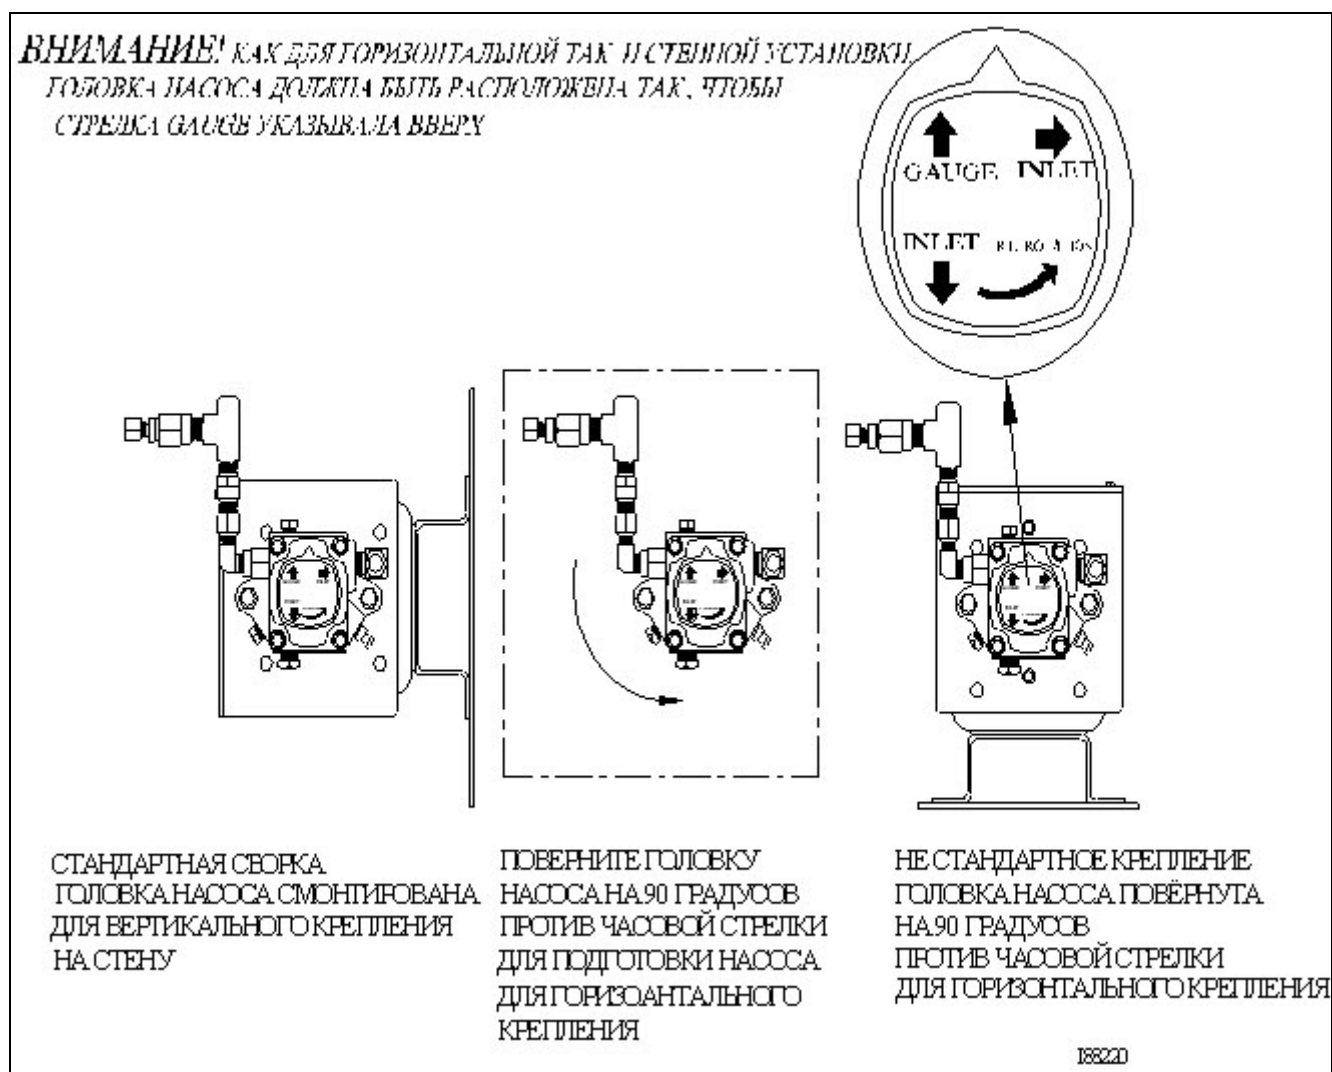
ВНИМАНИЕ! КАК ДЛЯ ГОРИЗОНТАЛЬНОЙ ТАК И СТЕННОЙ УСТАНОВКИ ГОЛОВКА НАСОСА ДОЛЖНА БЫТЬ РАСПОЛОЖЕНА ТАК, ЧТОБЫ СТРЕЛКА GAUGE УКАЗЫВАЛА ВВЕРХ

GAUGE INLET

INLET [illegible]

СТАНДАРТНАЯ СБОРКА
ГОЛОВКА НАСОСА СМОНТИРОВАНА ДЛЯ ВЕРТИКАЛЬНОГО КРЕПЛЕНИЯ НА СТЕНУ

ПОВЕРНИТЕ ГОЛОВКУ НАСОСА НА 90 ГРАДУСОВ ПРОТИВ ЧАСОВОЙ СТРЕЛКИ ДЛЯ ПОДГОТОВКИ НАССОСА ДЛЯ ГОРИЗОАНТАЛЬНОГО КРЕПЛЕНИЯ

НЕ СТАНДАРТНОЕ КРЕПЛЕНИЕ ГОЛОВКА НАСОСА ПОВЁРНУТА НА 90 ГРАДУСОВ ПРОТИВ ЧАСОВОЙ СТРЕЛКИ ДЛЯ ГОРИЗОНТАЛЬНОГО КРЕПЛЕНИЯ

I88220